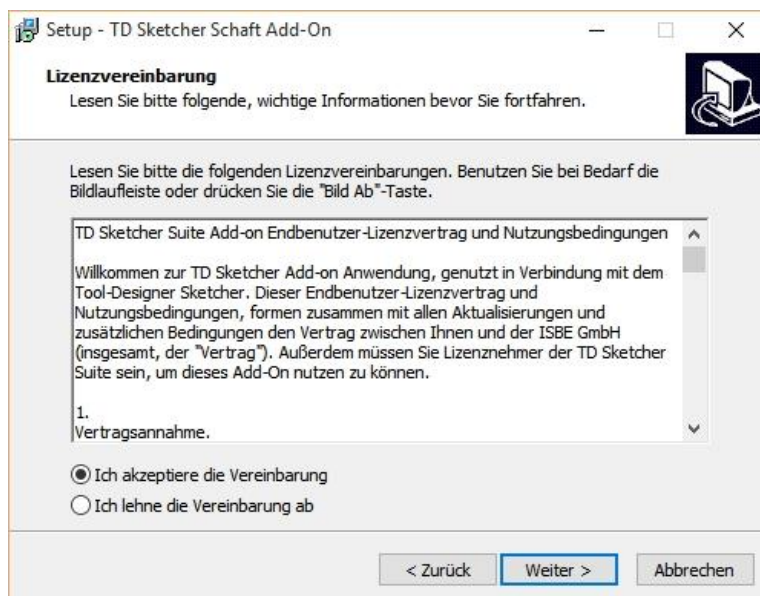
Setup - TD Sketcher Schaft Add-On

Lizenzvereinbarung
Lesen Sie bitte folgende, wichtige Informationen bevor Sie fortfahren.

Lesen Sie bitte die folgenden Lizenzvereinbarungen. Benutzen Sie bei Bedarf die Bildlaufleiste oder drücken Sie die "Bild Ab"-Taste.

TD Sketcher Suite Add-on Endbenutzer-Lizenzvertrag und Nutzungsbedingungen

Willkommen zur TD Sketcher Add-on Anwendung, genutzt in Verbindung mit dem Tool-Designer Sketcher. Dieser Endbenutzer-Lizenzvertrag und Nutzungsbedingungen, formen zusammen mit allen Aktualisierungen und zusätzlichen Bedingungen den Vertrag zwischen Ihnen und der ISBE GmbH (insgesamt, der "Vertrag"). Außerdem müssen Sie Lizenznehmer der TD Sketcher Suite sein, um dieses Add-On nutzen zu können.

1.
Vertragsannahme.

Ich akzeptiere die Vereinbarung
Ich lehne die Vereinbarung ab

< Zurück
Weiter >
Abbrechen